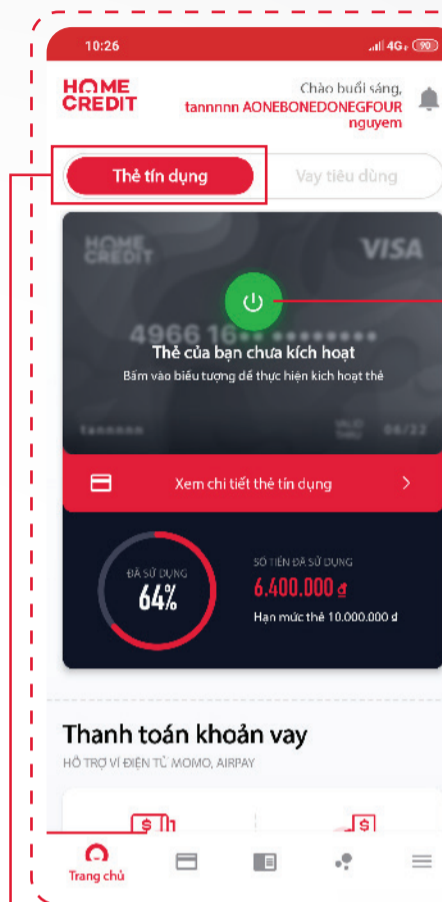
10:26
4G 90

HOME CREDIT

Chào buổi sáng,
tannnnn AONEBONEDONEGFOUR nguyem

Thẻ tín dụng
Vay tiêu dùng

HOME CREDIT
VISA
4966 16
Thẻ của bạn chưa kích hoạt
Bấm vào biểu tượng để thực hiện kích hoạt thẻ
tannnnn
04/22

Xem chi tiết thẻ tín dụng

ĐÃ SỬ DỤNG
64%
SỐ TIỀN ĐÃ SỬ DỤNG
6.400.000 đ
Hạn mức thẻ 10.000.000 đ

Thanh toán khoản vay
HỖ TRỢ VÍ ĐIỆN TỬ MOMO, AIRPAY

Trang chủ